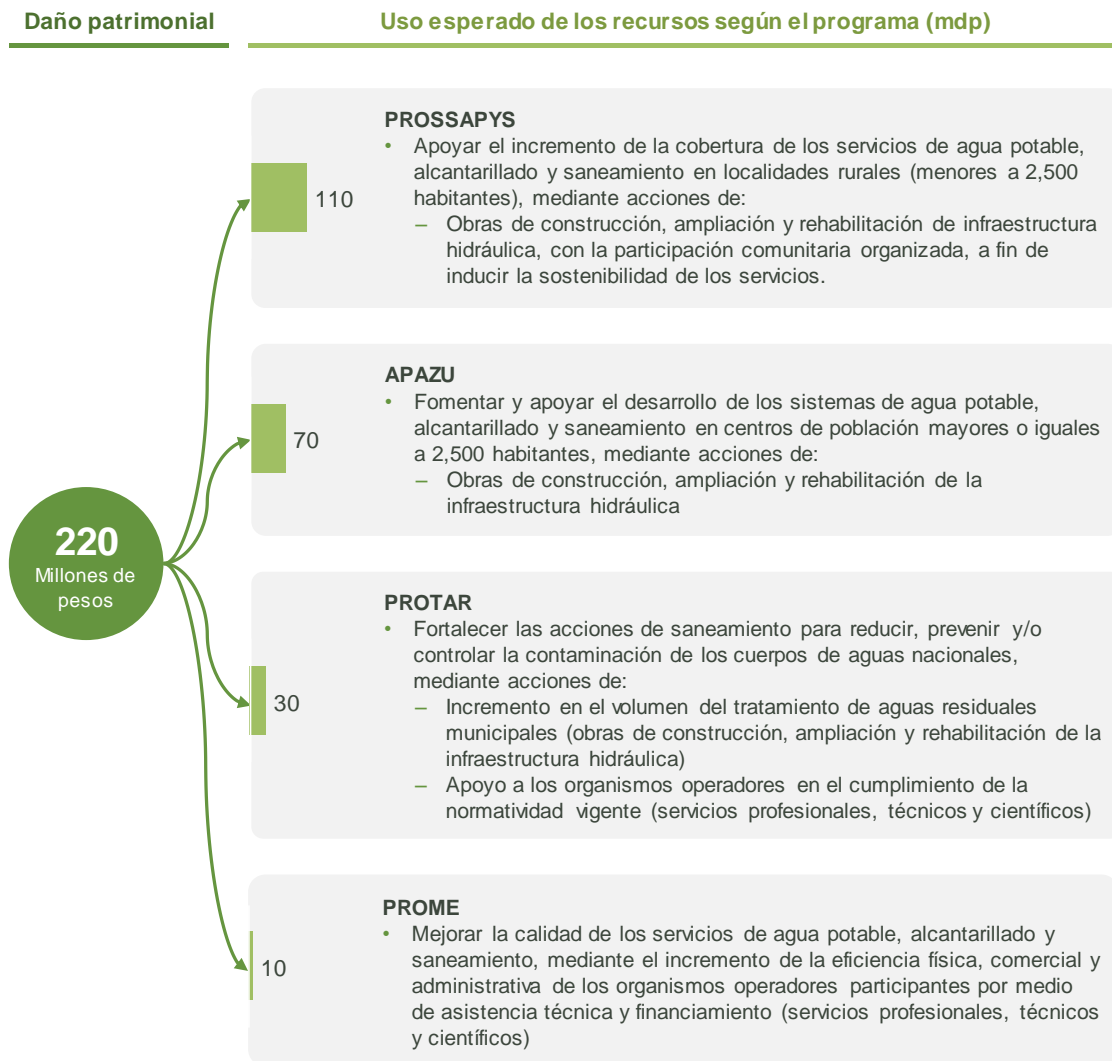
Daño patrimonial

Uso esperado de los recursos según el programa (mdp)

220
Millones de pesos

110

PROSSAPYS
• Apoyar el incremento de la cobertura de los servicios de agua potable, alcantarillado y saneamiento en localidades rurales (menores a 2,500 habitantes), mediante acciones de:
– Obras de construcción, ampliación y rehabilitación de infraestructura hidráulica, con la participación comunitaria organizada, a fin de inducir la sostenibilidad de los servicios.

70

APAZU
• Fomentar y apoyar el desarrollo de los sistemas de agua potable, alcantarillado y saneamiento en centros de población mayores o iguales a 2,500 habitantes, mediante acciones de:
– Obras de construcción, ampliación y rehabilitación de la infraestructura hidráulica

30

PROTAR
• Fortalecer las acciones de saneamiento para reducir, prevenir y/o controlar la contaminación de los cuerpos de aguas nacionales, mediante acciones de:
– Incremento en el volumen del tratamiento de aguas residuales municipales (obras de construcción, ampliación y rehabilitación de la infraestructura hidráulica)
– Apoyo a los organismos operadores en el cumplimiento de la normatividad vigente (servicios profesionales, técnicos y científicos)

10

PROME
• Mejorar la calidad de los servicios de agua potable, alcantarillado y saneamiento, mediante el incremento de la eficiencia física, comercial y administrativa de los organismos operadores participantes por medio de asistencia técnica y financiamiento (servicios profesionales, técnicos y científicos)